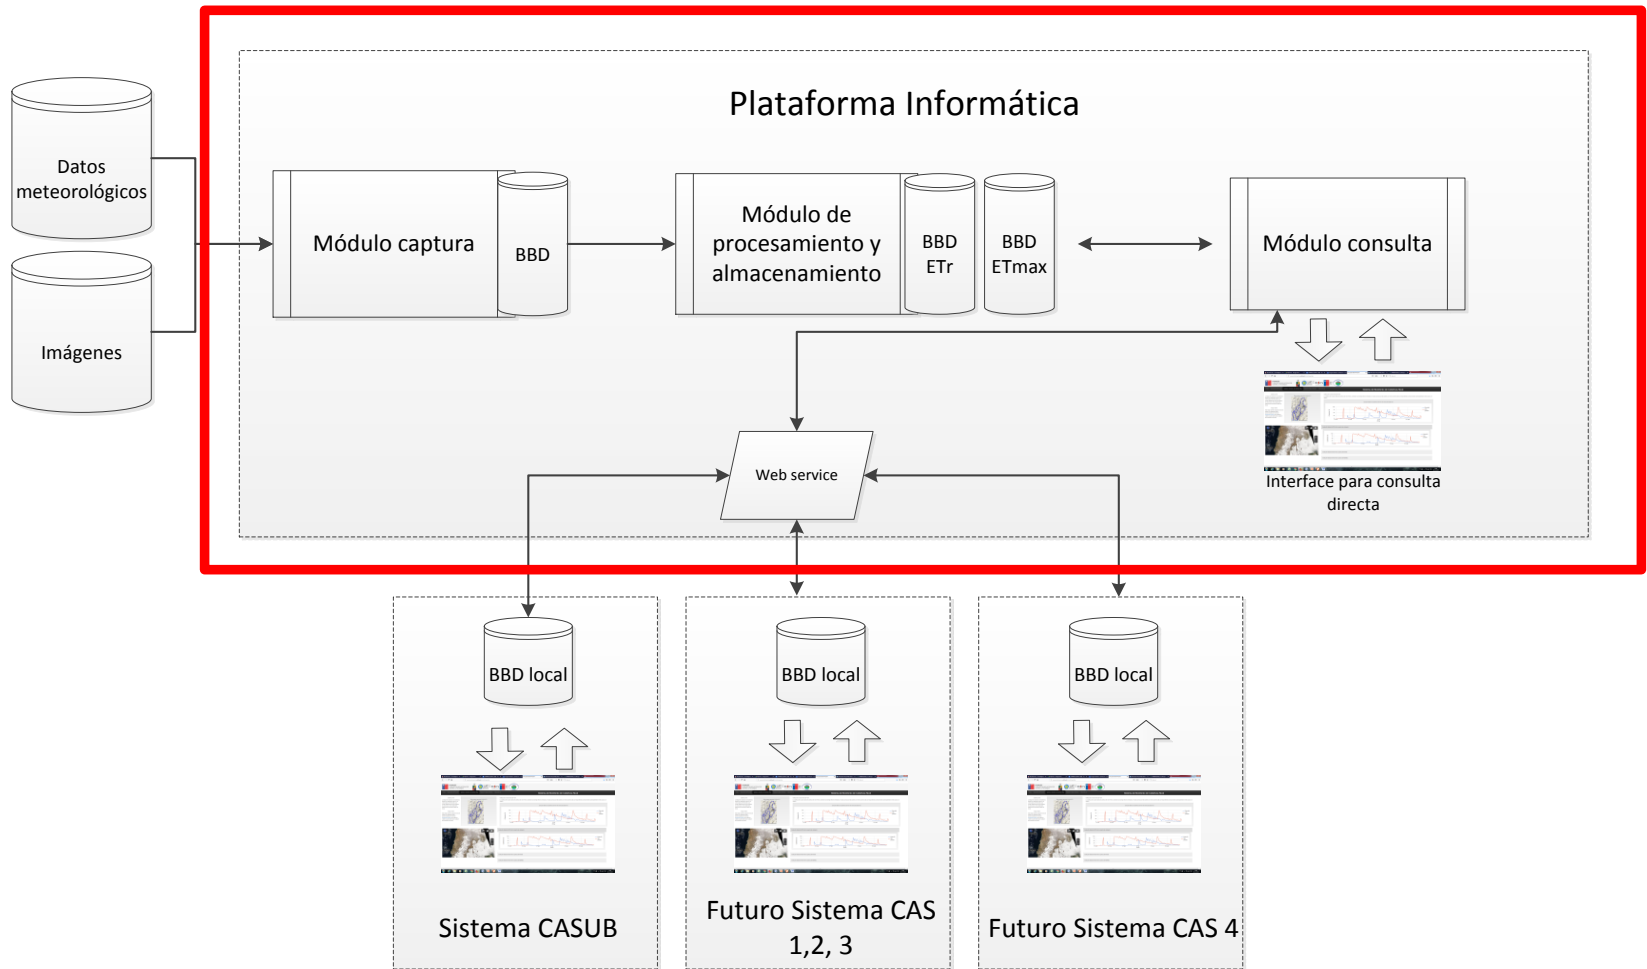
Plataforma Informática

Datos meteorológicos

Imágenes

Módulo captura

BBD

Módulo de procesamiento y almacenamiento

BBD ETr

BBD ETmax

Módulo consulta

Interface para consulta directa

Web service

BBD local

BBD local

BBD local

Sistema CASUB

Futuro Sistema CAS 1,2, 3

Futuro Sistema CAS 4